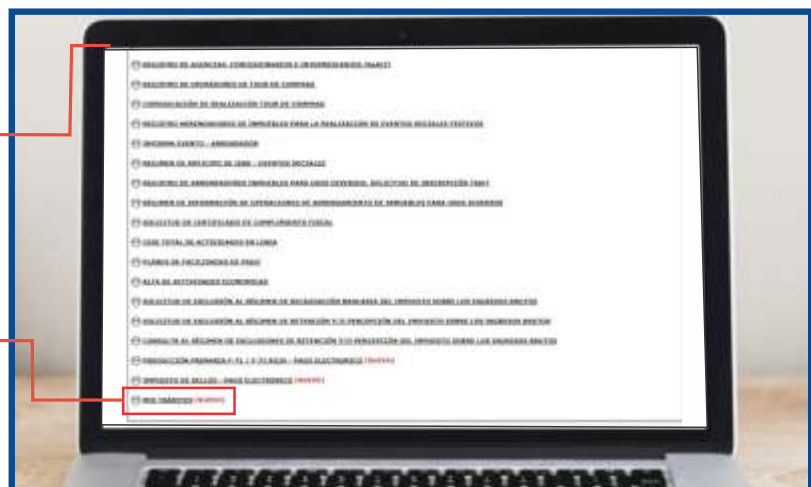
REGISTRO DE AGENCIAS, CONCESIONARIOS E INTERMEDIARIOS (AACI)
REGISTRO DE OPERADORES DE TOUR DE COMPRAS
COMUNICACIÓN DE REALIZACIÓN TOUR DE COMPRAS
REGISTRO ARRENDADORES DE INMUEBLES PARA LA REALIZACIÓN DE EVENTOS SOCIALES FESTIVOS
INFORMA EVENTO - ARRENDADOR
RÉGIMEN DE REGISTRO DE IIBB - EVENTOS SOCIALES
REGISTRO DE ARRENDADORES INMUEBLES PARA USOS DIVERSOS. SOLICITUD DE INSCRIPCIÓN (RAI)
RÉGIMEN DE INFORMACIÓN DE OPERACIONES DE ARRENDAMIENTO DE INMUEBLES PARA USOS DIVERSOS
SOLICITUD DE CERTIFICADO DE CUMPLIMIENTO FISCAL
CESE TOTAL DE ACTIVIDADES EN LINEA
PLANES DE FACILIDADES DE PAGO
ALTA DE ACTIVIDADES ECONOMICAS
SOLICITUD DE EXCLUSIÓN AL RÉGIMEN DE RECAUDACIÓN BANCARIA DEL IMPUESTO SOBRE LOS INGRESOS BRUTOS
SOLICITUD DE EXCLUSIÓN AL RÉGIMEN DE RETENCIÓN Y/O PERCEPCIÓN DEL IMPUESTO SOBRE LOS INGRESOS BRUTOS
CONSULTA AL RÉGIMEN DE EXCLUSIONES DE RETENCIÓN Y/O PERCEPCIÓN DEL IMPUESTO SOBRE LOS INGRESOS BRUTOS
PRODUCCIÓN PRIMARIA F. 71 / F. 71 R.G.N - PAGO ELECTRONICO (NUEVO)
IMPUESTO DE SELLOS - PAGO ELECTRONICO (NUEVO)
MIS TRÁMITES (NUEVO)